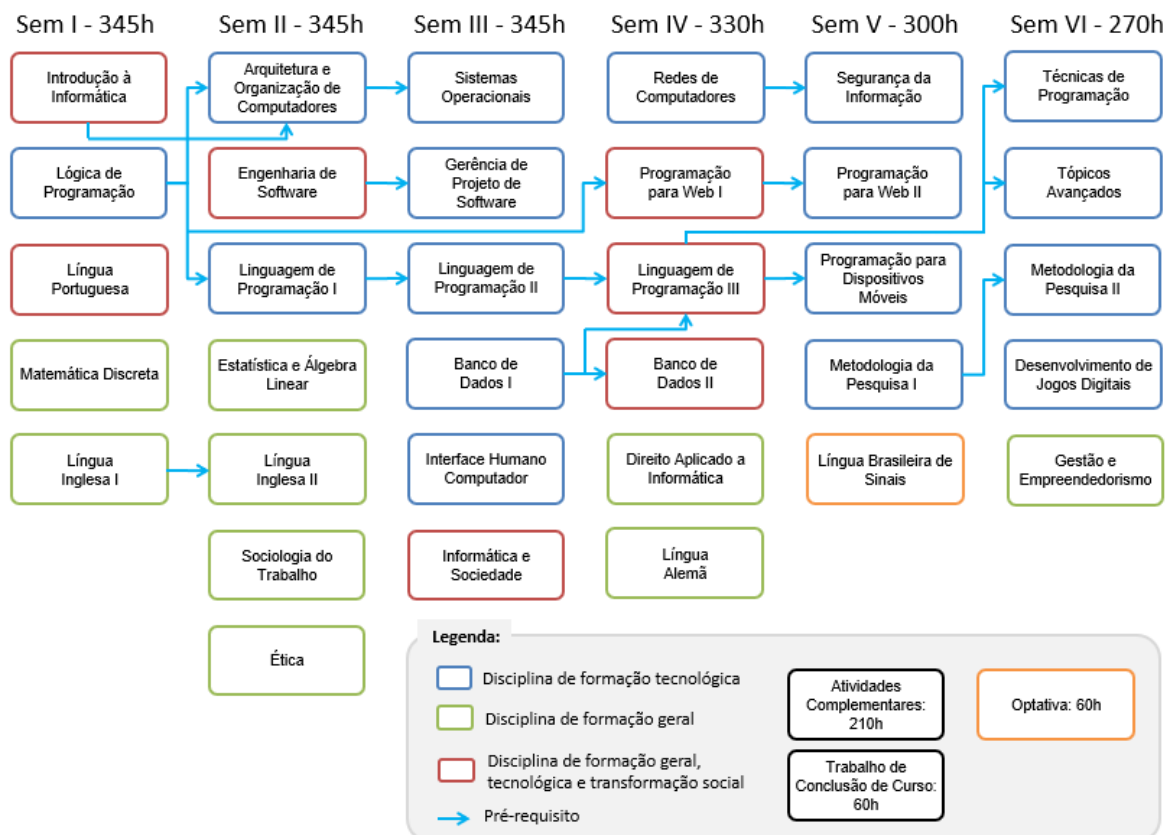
Sem I - 345h

Introdução à Informática

Lógica de Programação

Língua Portuguesa

Matemática Discreta

Língua Inglesa I

Sem II - 345h

Arquitetura e Organização de Computadores

Engenharia de Software

Linguagem de Programação I

Estatística e Álgebra Linear

Língua Inglesa II

Sociologia do Trabalho

Ética

Sem III - 345h

Sistemas Operacionais

Gerência de Projeto de Software

Linguagem de Programação II

Banco de Dados I

Interface Humano Computador

Informática e Sociedade

Sem IV - 330h

Redes de Computadores

Programação para Web I

Linguagem de Programação III

Banco de Dados II

Direito Aplicado a Informática

Língua Alemã

Sem V - 300h

Segurança da Informação

Programação para Web II

Programação para Dispositivos Móveis

Metodologia da Pesquisa I

Língua Brasileira de Sinais

Sem VI - 270h

Técnicas de Programação

Tópicos Avançados

Metodologia da Pesquisa II

Desenvolvimento de Jogos Digitais

Gestão e Empreendedorismo

Legenda:

Disciplina de formação tecnológica

Disciplina de formação geral

Disciplina de formação geral, tecnológica e transformação social

Pré-requisito

Atividades Complementares: 210h

Trabalho de Conclusão de Curso: 60h

Optativa: 60h